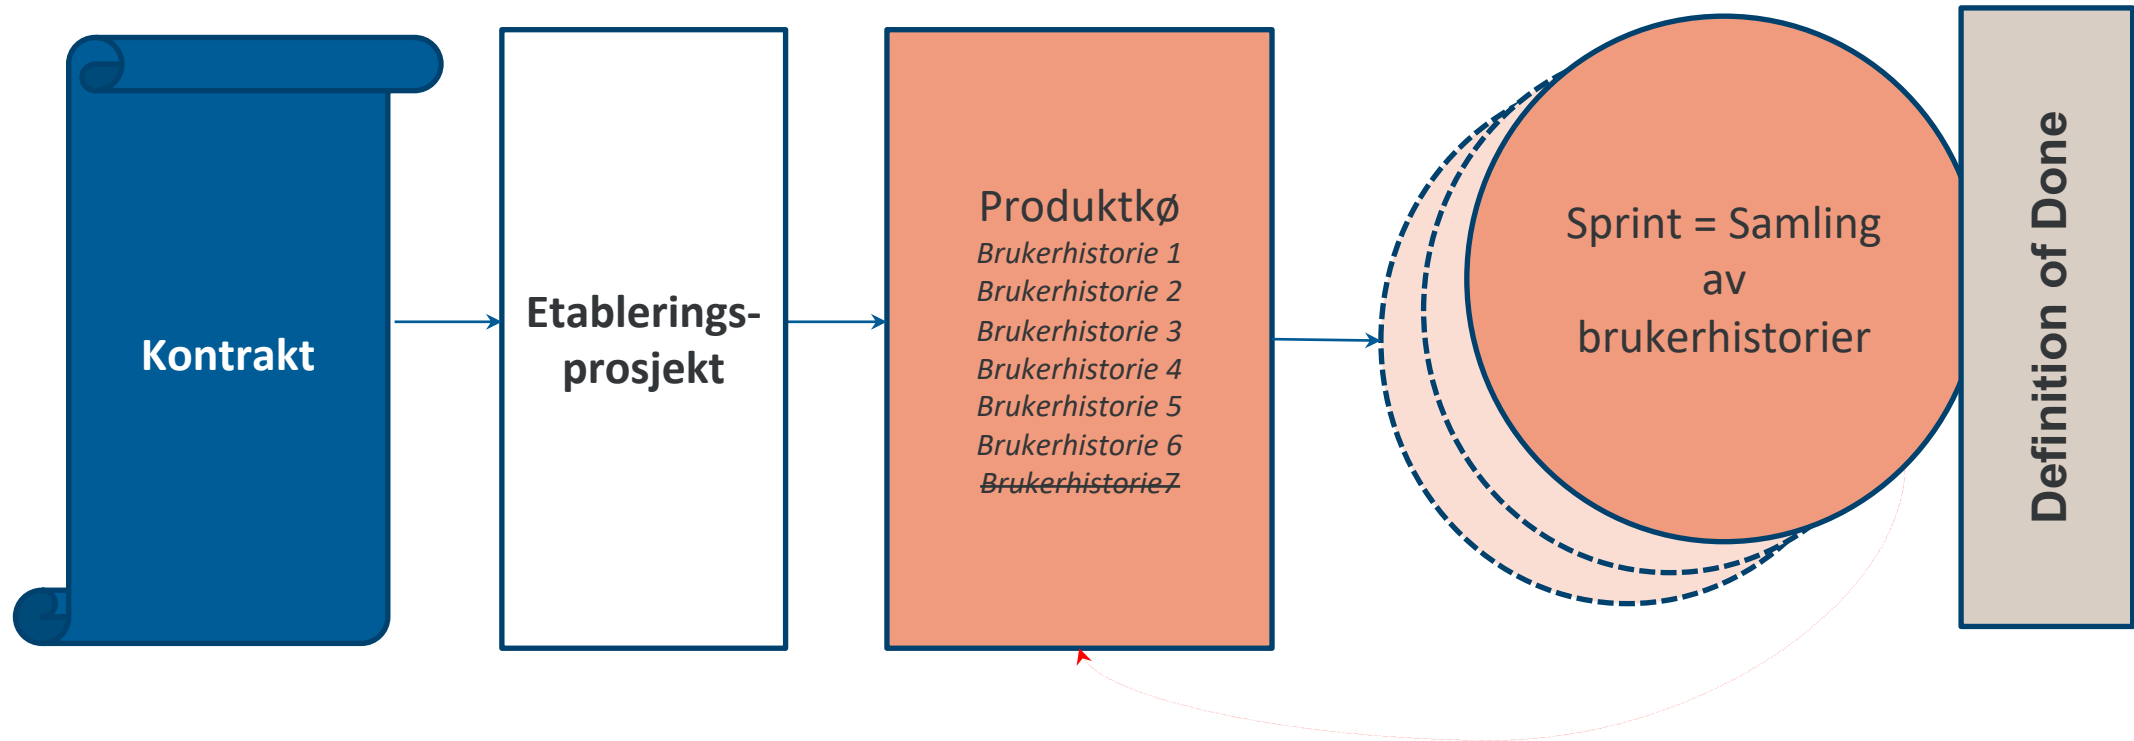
Kontrakt

Etablerings-prosjekt

Produktkø
Brukerhistorie 1
Brukerhistorie 2
Brukerhistorie 3
Brukerhistorie 4
Brukerhistorie 5
Brukerhistorie 6
~~Brukerhistorie7~~

Sprint = Samling av brukerhistorier

Definition of Done